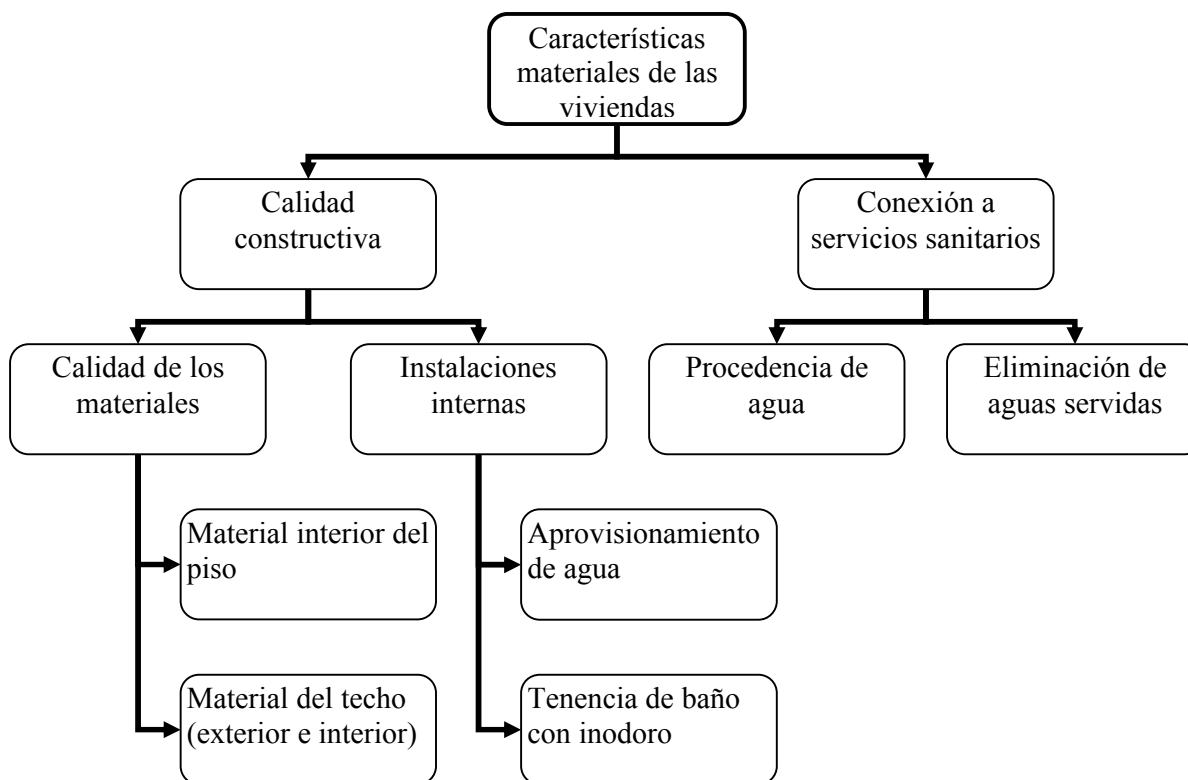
Características materiales de las viviendas

Calidad constructiva

Conexión a servicios sanitarios

Calidad de los materiales

Instalaciones internas

Procedencia de agua

Eliminación de aguas servidas

Material interior del piso

Material del techo (exterior e interior)

Aprovisionamiento de agua

Tenencia de baño con inodoro